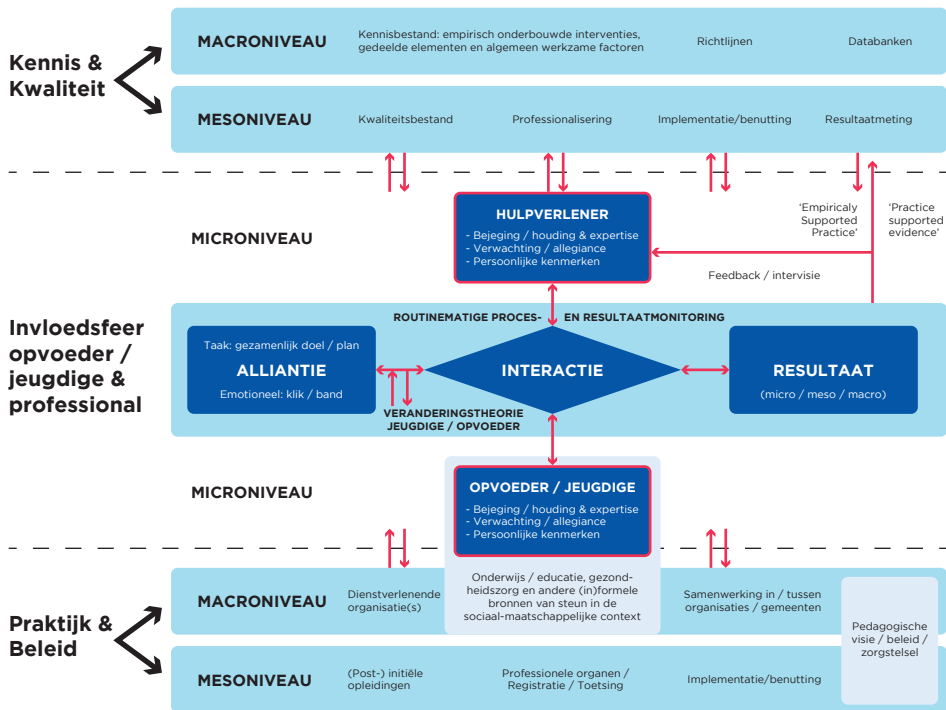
Kennis & Kwaliteit

MACRONIVEAU
Kennisbestand: empirisch onderbouwde interventies, gedeelde elementen en algemeen werkzame factoren
Richtlijnen
Databanken

MESONIVEAU
Kwaliteitsbestand
Professionalisering
Implementatie/benutting
Resultaatmeting

MICRONIVEAU

HULPVERLENER
- Bejeging / houding & expertise
- Verwachting / allegiance
- Persoonlijke kenmerken

'Empiricaly Supported Practice'
'Practice supported evidence'
Feedback / intervisie

Invloedsfeer opvoeder / jeugdige & professional

ROUTINEMATIGE PROCES- EN RESULTAATMONITORING

Taak: gezamenlijk doel / plan
ALLIANTIE
Emotioneel: klik / band

INTERACTIE

RESULTAAT
(micro / meso / macro)

VERANDERINGSTHEORIE JEUGDIGE / OPVOEDER

MICRONIVEAU

OPVOEDER / JEUGDIGE
- Bejeging / houding & expertise
- Verwachting / allegiance
- Persoonlijke kenmerken

Onderwijs / educatie, gezondheidszorg en andere (in)formele bronnen van steun in de sociaal-maatschappelijke context

Praktijk & Beleid

MACRONIVEAU
Dienstverlenende organisatie(s)
Samenwerking in / tussen organisaties / gemeenten

Pedagogische visie / beleid / zorgstelsel

MESONIVEAU
(Post-) initiële opleidingen
Professionele organen / Registratie / Toetsing
Implementatie/benutting